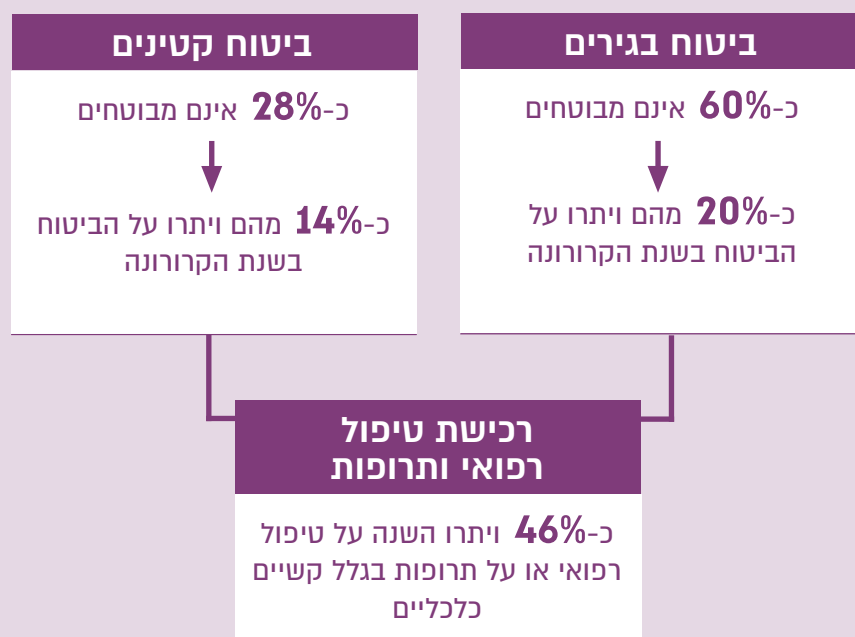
ביטוח בגירים

כ-60% אינם מבוטחים

כ-20% מהם ויתרו על הביטוח בשנת הקרונה

ביטוח קטינים

כ-28% אינם מבוטחים

כ-14% מהם ויתרו על הביטוח בשנת הקרונה

רכישת טיפול רפואי ותרופות

כ-46% ויתרו השנה על טיפול רפואי או על תרופות בגלל קשיים כלכליים